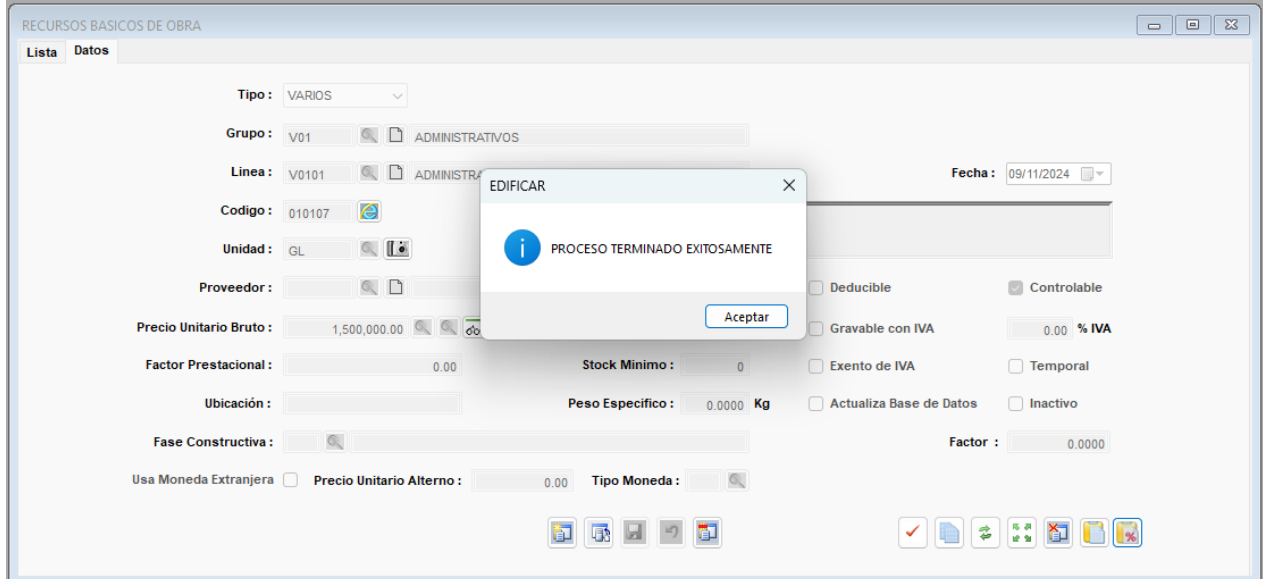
RECURSOS BASICOS DE OBRA

Lista Datos

Tipo : VARIOS

Grupo : V01 ADMINISTRATIVOS

Linea : V0101 ADMINISTRA

Fecha : 09/11/2024

Codigo : 010107

Unidad : GL

Proveedor :

Deducible

Controlable

Precio Unitario Bruto : 1,500,000.00

Gravable con IVA

0.00 % IVA

Factor Prestacional : 0.00

Stock Minimo : 0

Exento de IVA

Temporal

Ubicación :

Peso Especifico : 0.0000 Kg

Actualiza Base de Datos

Inactivo

Fase Constructiva :

Factor : 0.0000

Usa Moneda Extranjera

Precio Unitario Alterno : 0.00

Tipo Moneda :

EDIFICAR

PROCESO TERMINADO EXITOSAMENTE

Aceptar